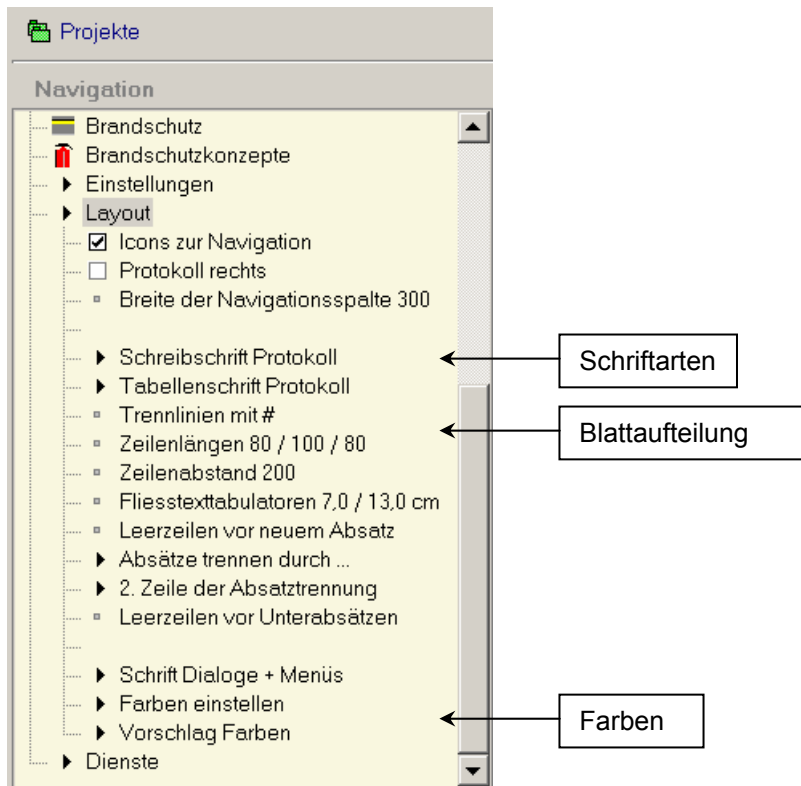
Projekte

Navigation

Brandschutz
Brandschutzkonzepte
Einstellungen
Layout
Icons zur Navigation
Protokoll rechts
Breite der Navigationsspalte 300
Schreibschrift Protokoll
Tabellenschrift Protokoll
Trennlinien mit #
Zeilenlängen 80 / 100 / 80
Zeilenabstand 200
Fliesstexttabulatoren 7,0 / 13,0 cm
Leerzeilen vor neuem Absatz
Absätze trennen durch ...
2. Zeile der Absatztrennung
Leerzeilen vor Unterabsätzen
Schrift Dialoge + Menüs
Farben einstellen
Vorschlag Farben
Dienste

Schriftarten

Blattaufteilung

Farben